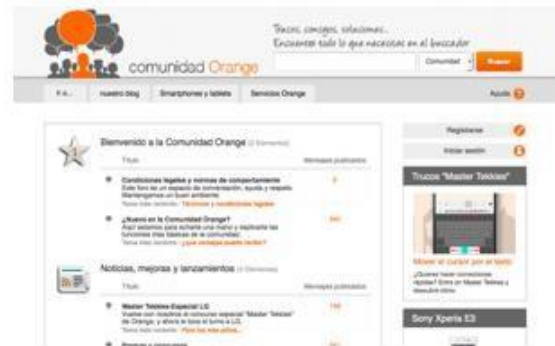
comunidad Orange

Trucos, consejos, soluciones... Encuentra todo lo que necesitas en el buscador

Comunidad

Buscar

FAQ

nuestro blog

Smartphones y tablets

Servicios Orange

Ayuda

Registrarse

Iniciar sesión

Bienvenido a la Comunidad Orange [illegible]

Título

Mensajes publicados

Condiciones legales y normas de comportamiento

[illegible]

¿Nuevo en la Comunidad Orange?

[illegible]

Noticias, mejoras y lanzamientos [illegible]

Título

Mensajes publicados

Master Tekkies Especial LG

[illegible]

Trucos "Master Tekkies"

Mover el cursor por el texto

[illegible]

Sony Xperia E3